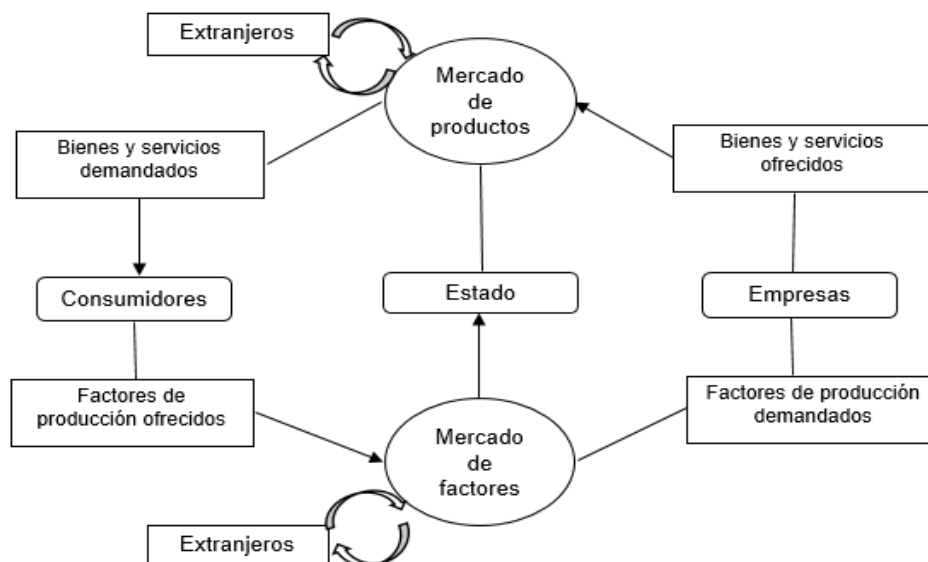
Extranjeros

Mercado de productos

Bienes y servicios demandados

Bienes y servicios ofrecidos

Consumidores

Estado

Empresas

Factores de producción ofrecidos

Mercado de factores

Factores de producción demandados

Extranjeros